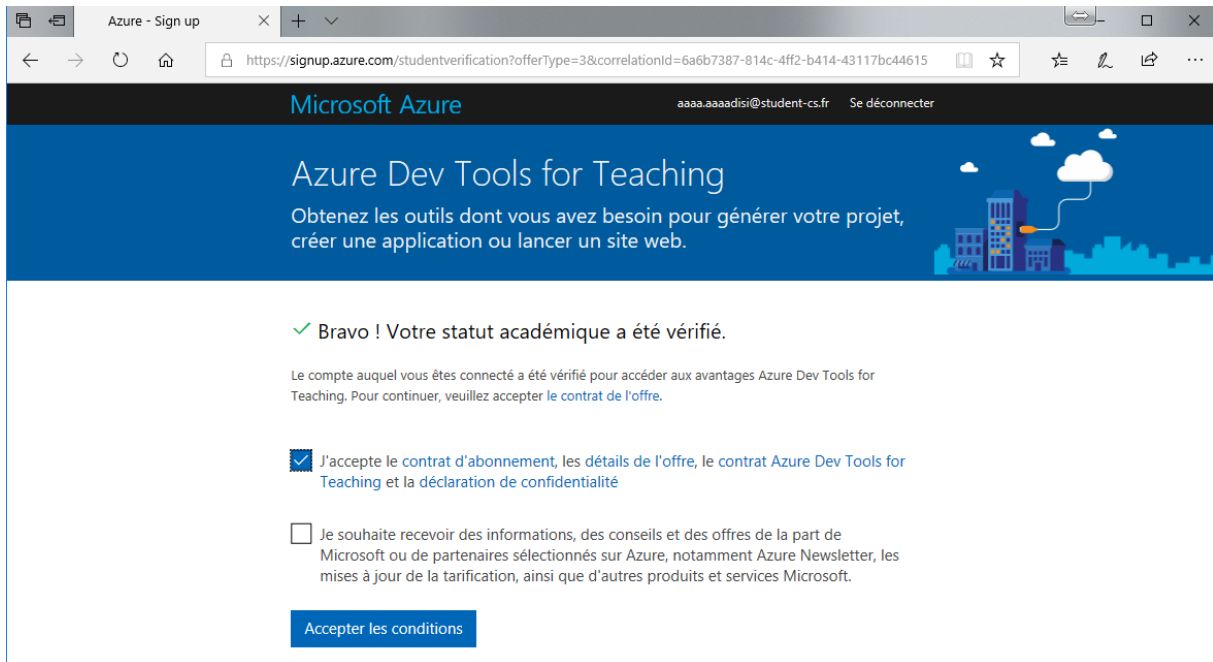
Azure - Sign up

https://signup.azure.com/studentverification?offerType=3&correlationId=6a6b7387-814c-4ff2-b414-43117bc44615

Microsoft Azure

aaaa.aaaadisi@student-cs.fr Se déconnecter

Azure Dev Tools for Teaching

Obtenez les outils dont vous avez besoin pour générer votre projet, créer une application ou lancer un site web.

Bravo ! Votre statut académique a été vérifié.

Le compte auquel vous êtes connecté a été vérifié pour accéder aux avantages Azure Dev Tools for Teaching. Pour continuer, veuillez accepter le contrat de l'offre.

J'accepte le contrat d'abonnement, les détails de l'offre, le contrat Azure Dev Tools for Teaching et la déclaration de confidentialité

Je souhaite recevoir des informations, des conseils et des offres de la part de Microsoft ou de partenaires sélectionnés sur Azure, notamment Azure Newsletter, les mises à jour de la tarification, ainsi que d'autres produits et services Microsoft.

Accepter les conditions